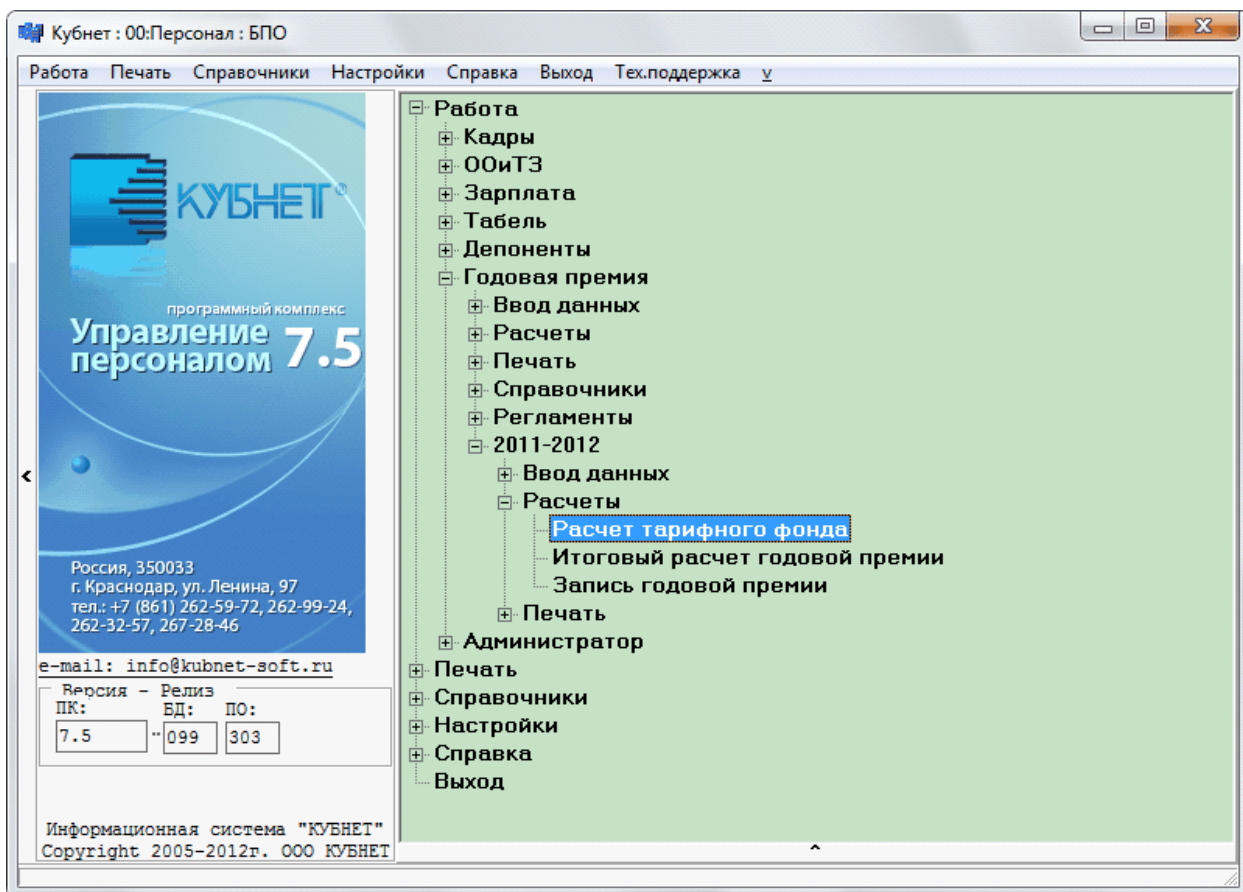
Кубнет : 00:Персонал : БПО

Работа Печать Справочники Настройки Справка Выход Тех.поддержка v

КУБНЕТ®

программный комплекс
Управление персоналом 7.5

Россия, 350033
г. Краснодар, ул. Ленина, 97
тел.: +7 (861) 262-59-72, 262-99-24, 262-32-57, 267-28-46

e-mail: info@kubnet-soft.ru

Версия - Релиз
ПК: БД: ПО:
7.5 099 303

Информационная система "КУБНЕТ"
Copyright 2005-2012г. ООО КУБНЕТ

Работа
Кадры
ООиТЗ
Зарплата
Табель
Депоненты
Годовая премия
Ввод данных
Расчеты
Печать
Справочники
Регламенты
2011-2012
Ввод данных
Расчеты
Расчет тарифного фонда
Итоговый расчет годовой премии
Запись годовой премии
Печать
Администратор
Печать
Справочники
Настройки
Справка
Выход